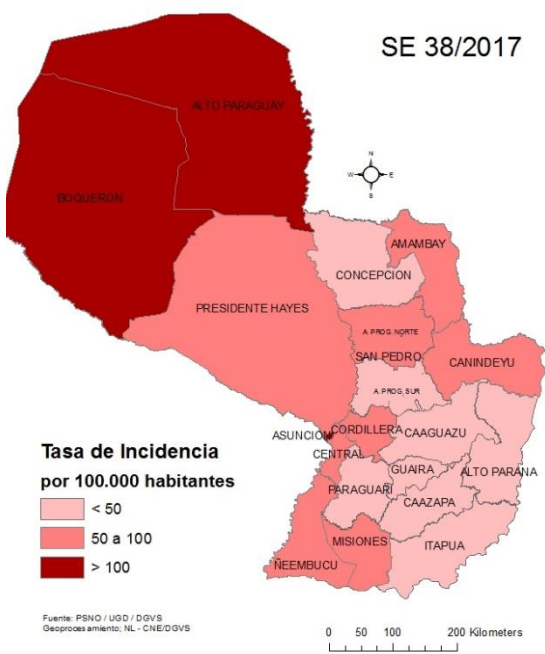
SE 38/2017

ALTO PARAGUAY

BOQUERON

N
W E
S

AMAMBAY

CONCEPCION

PRESIDENTE HAYES

A. PROG. NORTE

SAN PEDRO

CANINDEYU

A. PROG. SUR

ASUNCION

CORDILLERA

CAAGUAZU

CENTRAL

GUAIRA

ALTO PARANA

PARAGUARI

CAAZAPA

MISIONES

ITAPUA

ÑEEMBUCU

Tasa de Incidencia
por 100.000 habitantes

< 50
50 a 100
> 100

Fuente: PSNO / UGD / DGVS
Geoprocesamiento; NL - CNE/DGVS

0 50 100 200 Kilometers